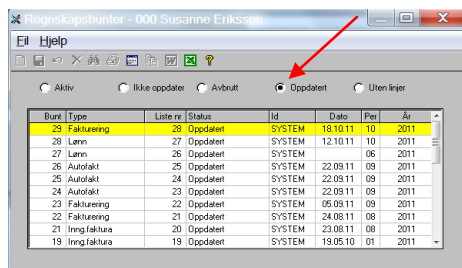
Regnskapsbunter - 000 Susanne Eriksson

Fil Hjelp

Aktiv
Ikke oppdater
Avbrutt
Oppdatert
Uten linjer

| Bunt | Type | Liste nr | Status | Id | Dato | Per | År |
|---|---|---|---|---|---|---|---|
| 29 | Fakturering | 28 | Oppdatert | SYSTEM | 18.10.11 | 10 | 2011 |
| 28 | Lønn | 27 | Oppdatert | SYSTEM | 12.10.11 | 10 | 2011 |
| 27 | Lønn | 26 | Oppdatert | SYSTEM | | 06 | 2011 |
| 26 | Autofakt | 25 | Oppdatert | SYSTEM | 22.09.11 | 09 | 2011 |
| 25 | Autofakt | 24 | Oppdatert | SYSTEM | 22.09.11 | 09 | 2011 |
| 24 | Autofakt | 23 | Oppdatert | SYSTEM | 22.09.11 | 09 | 2011 |
| 23 | Fakturering | 22 | Oppdatert | SYSTEM | 05.09.11 | 09 | 2011 |
| 22 | Fakturering | 21 | Oppdatert | SYSTEM | 24.08.11 | 08 | 2011 |
| 21 | Inng.faktura | 20 | Oppdatert | SYSTEM | 23.08.11 | 08 | 2011 |
| 19 | Inng.faktura | 19 | Oppdatert | SYSTEM | 19.05.10 | 01 | 2011 |